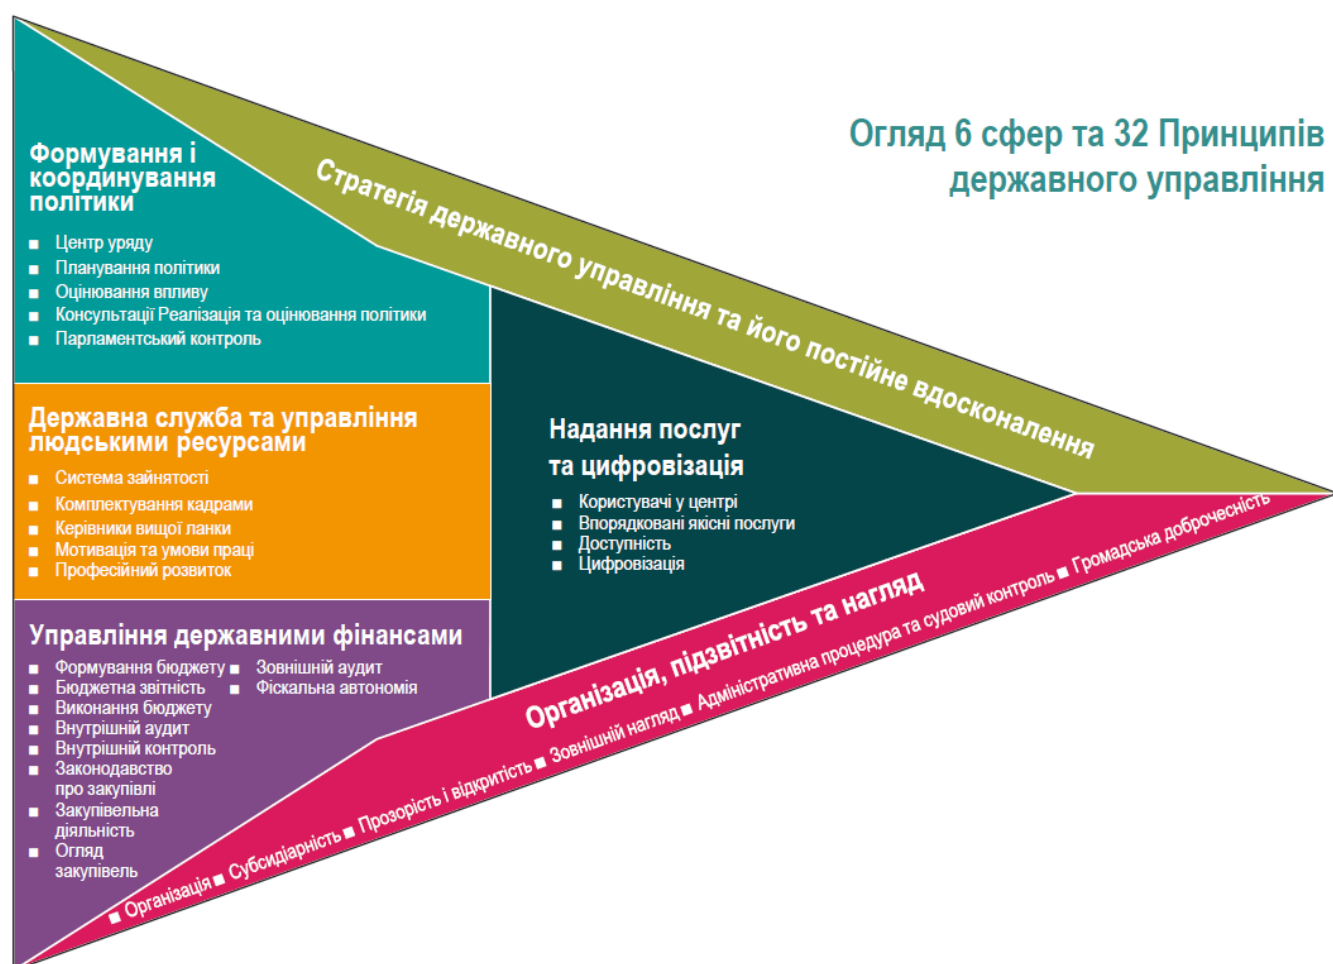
Огляд 6 сфер та 32 Принципів державного управління

Стратегія державного управління та його постійне вдосконалення

Формування і координування політики

- Центр уряду
- Планування політики
- Оцінювання впливу
- Консультації Реалізація та оцінювання політики
- Парламентський контроль

Державна служба та управління людськими ресурсами

- Система зайнятості
- Комплектування кадрами
- Керівники вищої ланки
- Мотивація та умови праці
- Професійний розвиток

Надання послуг та цифровізація

- Користувачі у центрі
- Впорядковані якісні послуги
- Доступність
- Цифровізація

Управління державними фінансами

- Формування бюджету
- Зовнішній аудит
- Бюджетна звітність
- Фіскальна автономія
- Виконання бюджету
- Внутрішній аудит
- Внутрішній контроль
- Законодавство про закупівлі
- Закупівельна діяльність
- Огляд закупівель

Організація, підзвітність та нагляд

■ Організація ■ Субсидіарність ■ Прозорість і відкритість ■ Зовнішній нагляд ■ Адміністративна процедура та судовий контроль ■ Громадська доброчесність